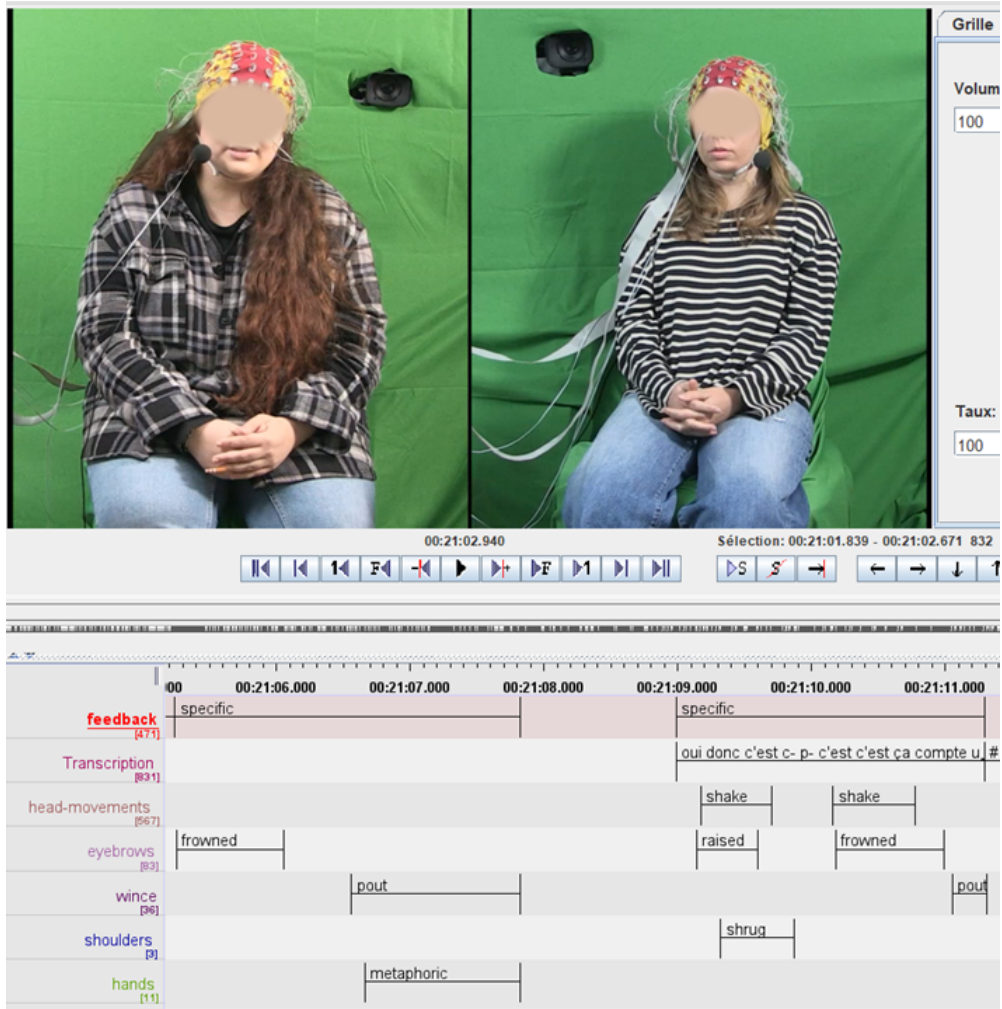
Grille

Volum
100

Taux:
100

00:21:02.940

Sélection: 00:21:01.839 - 00:21:02.671 832

00 00:21:06.000 00:21:07.000 00:21:08.000 00:21:09.000 00:21:10.000 00:21:11.000

feedback [471]
specific
specific

Transcription [831]
oui donc c'est c- p- c'est c'est ça compte u #

head-movements [567]
shake
shake

eyebrows [83]
frowned
raised
frowned

wince [36]
pout
pout

shoulders [3]
shrug

hands [11]
metaphoric